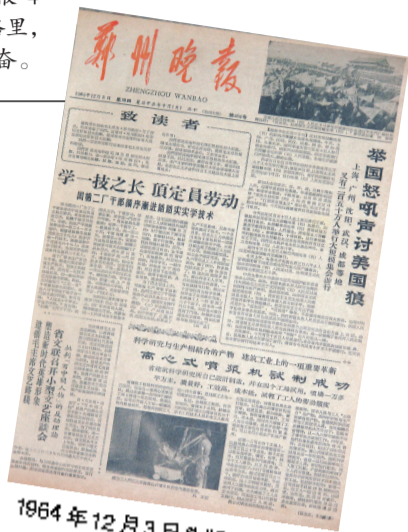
谷里，
奋。

鄭州晚報
ZHENGZHOU WANBAO

致读者

学一技之长 顶定员劳动
郑州第二厂下部队伍广泛开展学技术

举国怒吼声讨美国狼
上海 广州 沈阳 武汉 成都等地

科学研究与生产相结合的产物 建筑工业上的一项重要革新
高心式预应力机试制成功

1964年12月3日